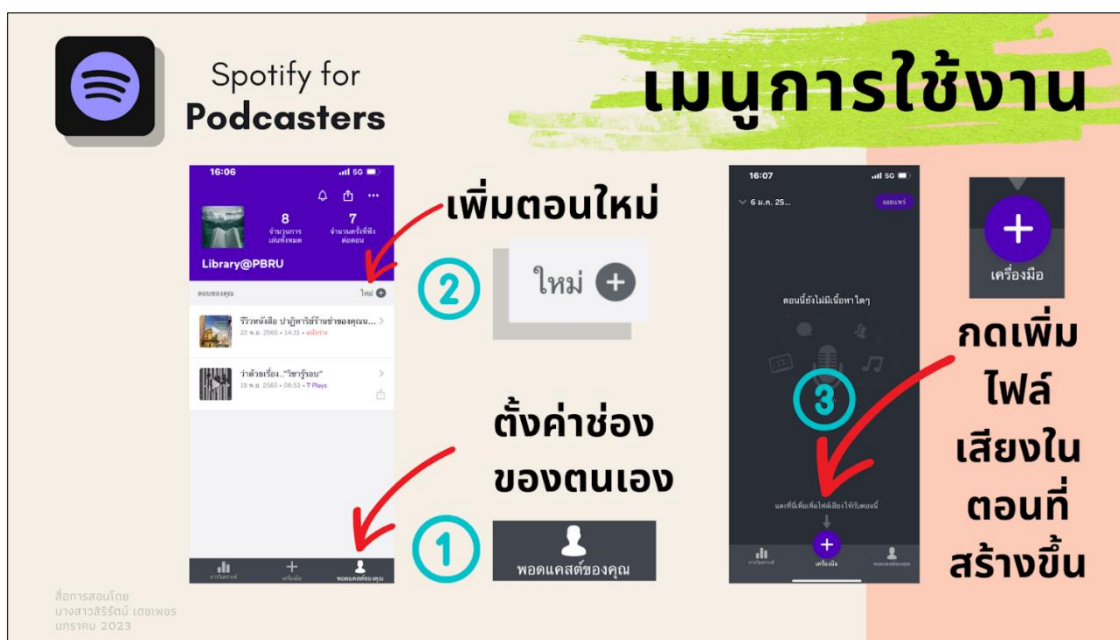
Spotify for Podcasters

เมนูการใช้งาน

16:06

8 จำนวนการเล่นทั้งหมด

7 จำนวนครั้งที่ฟังต่อตอน

Library@PBRU

ตอนของคุณ

ใหม่

รีวิวหนังสือ ปาฏิหาริย์ร้านชำของคุณ...

22 พ.ย. 2565 • 14:31 • ฉบับร่าง

ว่าด้วยเรื่อง..."วิชารู้รอบ"

19 พ.ย. 2565 • 06:53 • 7 Plays

เพิ่มตอนใหม่

2

ใหม่

ตั้งค่าช่องของตนเอง

1

พอดแคสต์ของคุณ

16:07

6 ม.ค. 25...

เผยแพร่

ตอนนี้ยังไม่มีเนื้อหาใดๆ

3

แตะที่นี่เพื่อเพิ่มไฟล์เสียงให้กับตอนนี้

เครื่องมือ

เครื่องมือ

กดเพิ่มไฟล์เสียงในตอนที่สร้างขึ้น

สื่อการสอนโดย
นางสาวสิริรัตน์ เดชเพชร
มกราคม 2023